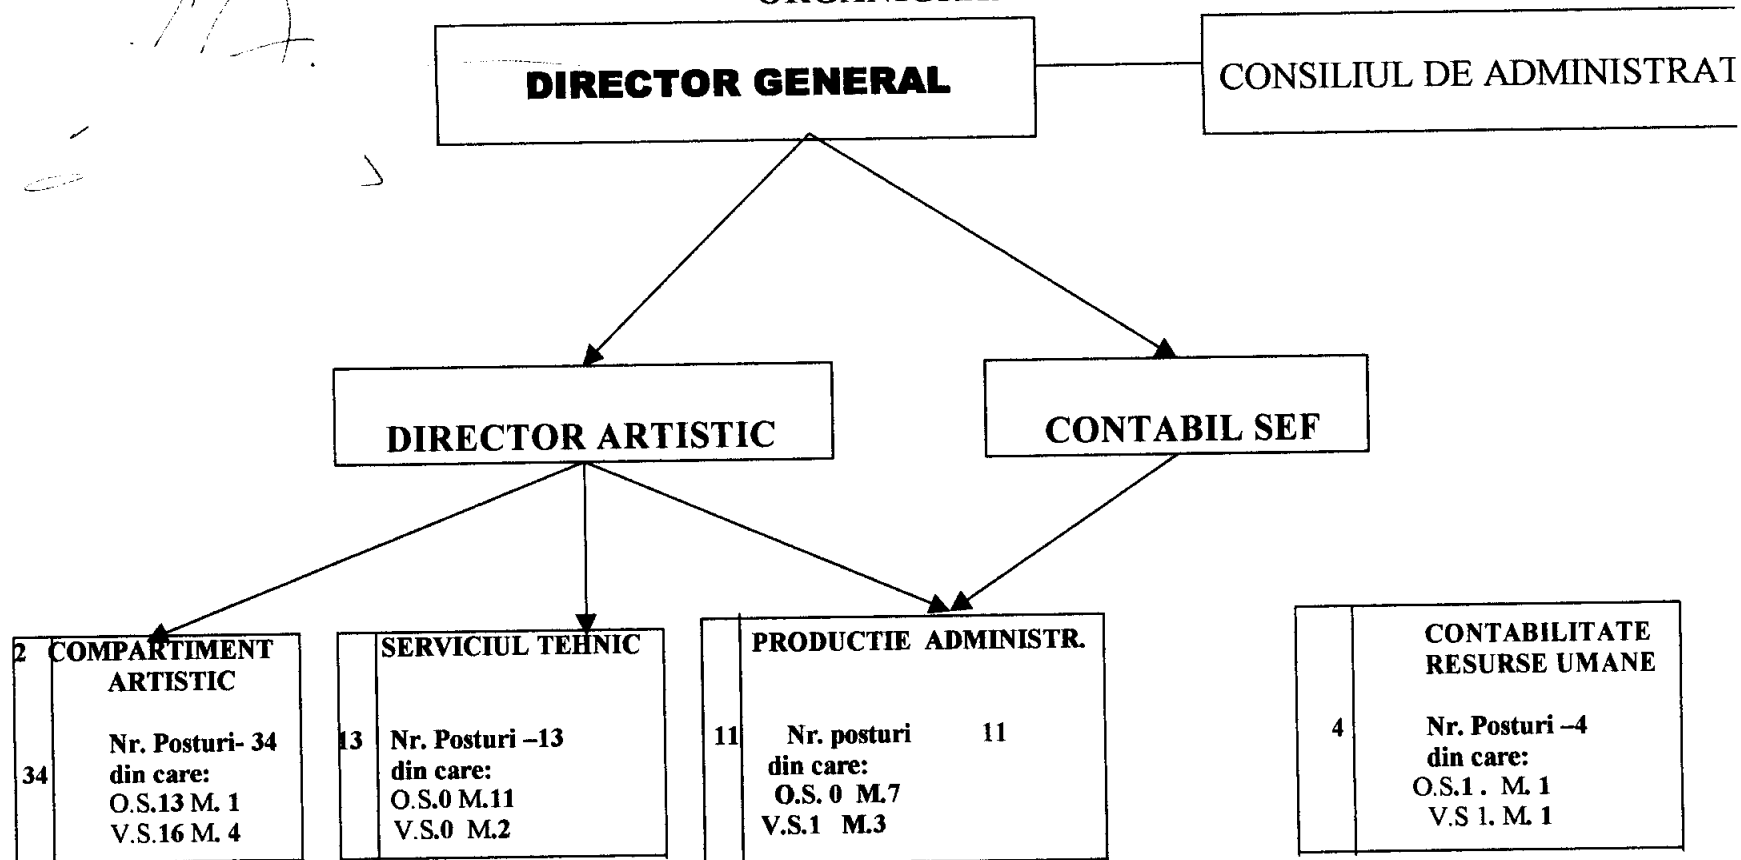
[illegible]

DIRECTOR GENERAL

CONSILIUL DE ADMINISTRAT

DIRECTOR ARTISTIC

CONTABIL SEF

2 COMPARTIMENT ARTISTIC

34 Nr. Posturi- 34 din care: O.S.13 M. 1 V.S.16 M. 4

13 SERVICIUL TEHNIC

Nr. Posturi –13 din care: O.S.0 M.11 V.S.0 M.2

11 PRODUCTIE ADMINISTR.

Nr. posturi 11 din care: O.S. 0 M.7 V.S.1 M.3

4 CONTABILITATE RESURSE UMANE

Nr. Posturi –4 din care: O.S.1 . M. 1 V.S 1. M. 1